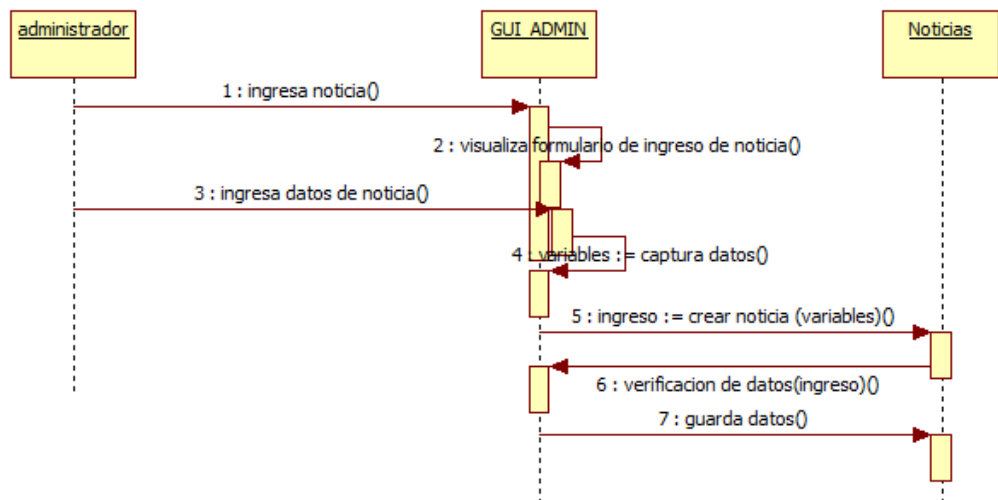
administrador

GUI_ADMIN

Noticias

1 : ingresa noticia()

2 : visualiza formulario de ingreso de noticia()

3 : ingresa datos de noticia()

4 : variables := captura datos()

5 : ingreso := crear noticia (variables)()

6 : verificacion de datos(ingreso)()

7 : guarda datos()